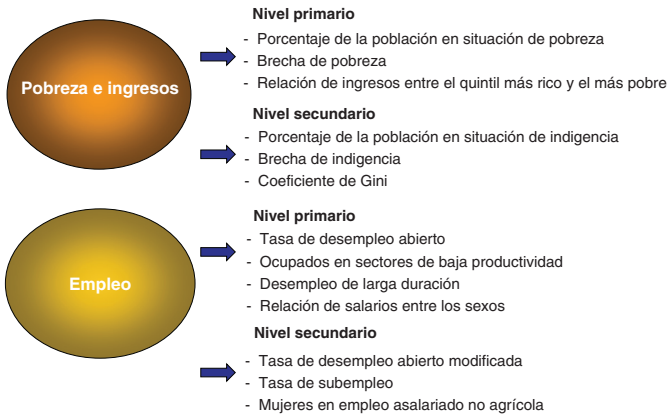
Pobreza e ingresos

Nivel primario
- Porcentaje de la población en situación de pobreza
- Brecha de pobreza
- Relación de ingresos entre el quintil más rico y el más pobre

Nivel secundario
- Porcentaje de la población en situación de indigencia
- Brecha de indigencia
- Coeficiente de Gini

Empleo

Nivel primario
- Tasa de desempleo abierto
- Ocupados en sectores de baja productividad
- Desempleo de larga duración
- Relación de salarios entre los sexos

Nivel secundario
- Tasa de desempleo abierto modificada
- Tasa de subempleo
- Mujeres en empleo asalariado no agrícola